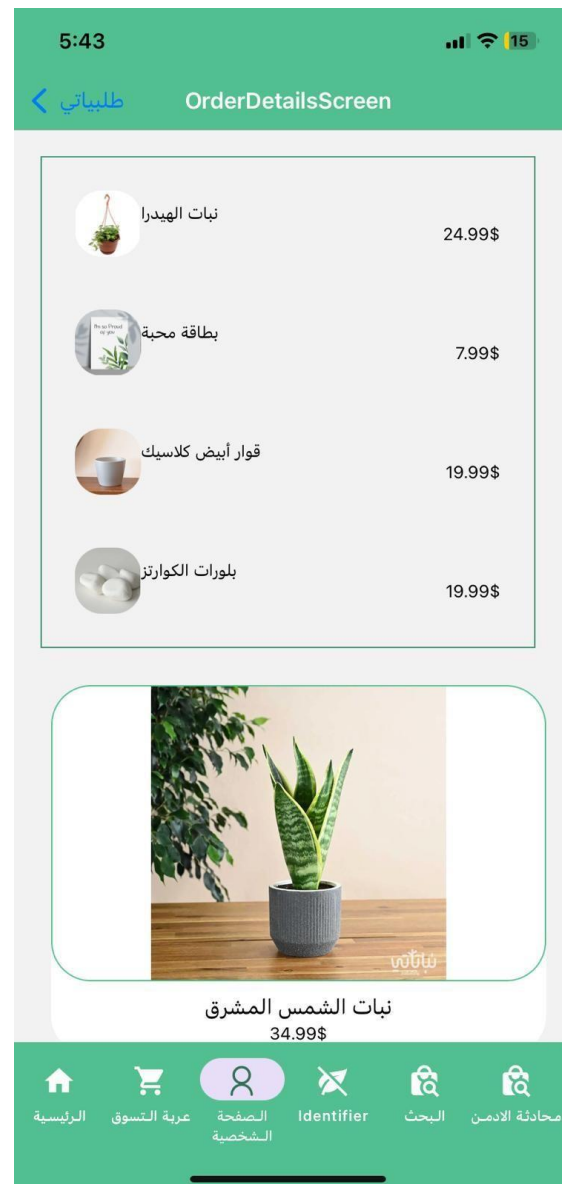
5:43

15

طلبياتي

OrderDetailsScreen

نبات الهيدرا

24.99$

بطاقة محبة

7.99$

قوار أبيض كلاسيك

19.99$

بلورات الكوارتز

19.99$

نبات الشمس المشرق

34.99$

الرئيسية

عربة التسوق

الصفحة الشخصية

Identifier

البحث

محادثة الادمن